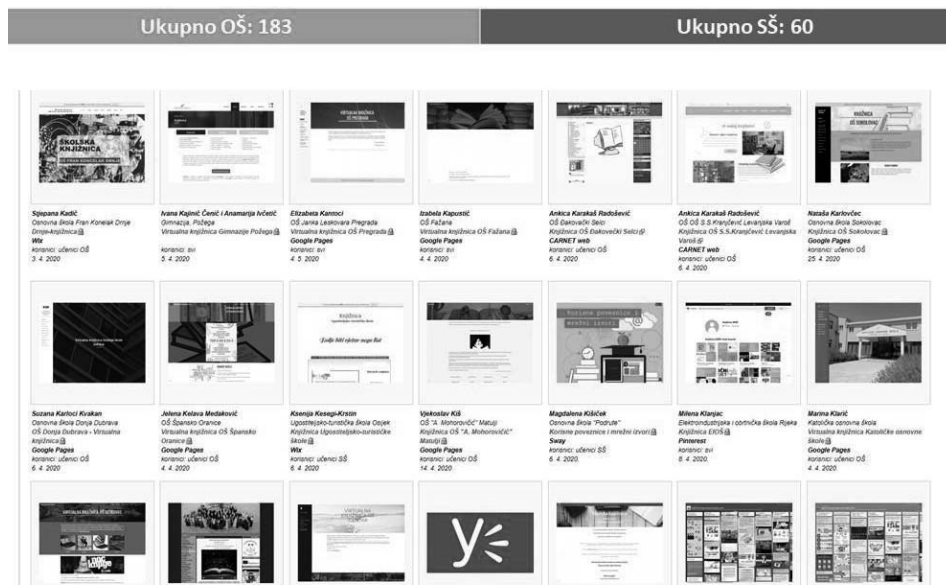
Ukupno OŠ: 183

Ukupno SŠ: 60

ŠKOLSKA KNJIŽNICA

Stjepana Kadić
Osnovna škola Fran Krsto Frankopan Drnje
Drnje-knjižnica
Wix
korisnici: učenici OŠ
3. 4. 2020

Ivana Kajinić Čenić i Anamarija Ivčetić
Gimnazija, Požega
Virtualna knjižnica Gimnazije Požega
korisnici: svi
5. 4. 2020

Elizabeta Kantoci
OŠ Janka Leskovara Pregrada
Virtualna knjižnica OŠ Pregrada
Google Pages
korisnici: svi
4. 5. 2020

Izabela Kapustić
OŠ Fažana
Virtualna knjižnica OŠ Fažana
Google Pages
korisnici: svi
4. 4. 2020

Ankica Karakaš Radošević
OŠ Đakovački Selci
Knjižnica OŠ Đakovački Selci
CARNET web
korisnici: učenici OŠ
6. 4. 2020

Ankica Karakaš Radošević
OŠ OŠ S.S.Kranjčević Levanjska Varoš
Knjižnica OŠ S.S.Kranjčević Levanjska Varoš
CARNET web
korisnici: učenici OŠ
6. 4. 2020

Nataša Karlovčec
Osnovna škola Sokolovac
Knjižnica OŠ Sokolovac
Google Pages
korisnici: učenici OŠ
25. 4. 2020

Suzana Karloci Kvakan
Osnovna škola Donja Dubrava
OŠ Donja Dubrava - Virtualna knjižnica
Google Pages
korisnici: učenici OŠ
6. 4. 2020

Jelena Kelava Medaković
OŠ Špansko Oranice
Virtualna knjižnica OŠ Špansko Oranice
Google Pages
korisnici: učenici OŠ
4. 4. 2020

Ksenija Kesegi-Krstin
Ugostiteljsko-turistička škola Osijek
Knjižnica Ugostiteljsko-turističke škole
Wix
korisnici: učenici SŠ
6. 4. 2020

Vjekoslav Kiš
OŠ "A. Mohorovičić" Matulji
Knjižnica OŠ "A. Mohorovičić" Matulji
Google Pages
korisnici: učenici OŠ
14. 4. 2020

Magdalena Kišiček
Osnovna škola "Podrute"
Korisne poveznice i mrežni izvori
Sway
korisnici: učenici SŠ
6. 4. 2020.

Milena Klanjac
Elektroindustrijska i obrtnička škola Rijeka
Knjižnica EIOŠ
Pinterest
korisnici: svi
8. 4. 2020

Marina Klarić
Katolička osnovna škola
Virtualna knjižnica Katoličke osnovne škole
Google Pages
korisnici: učenici OŠ
4. 4. 2020